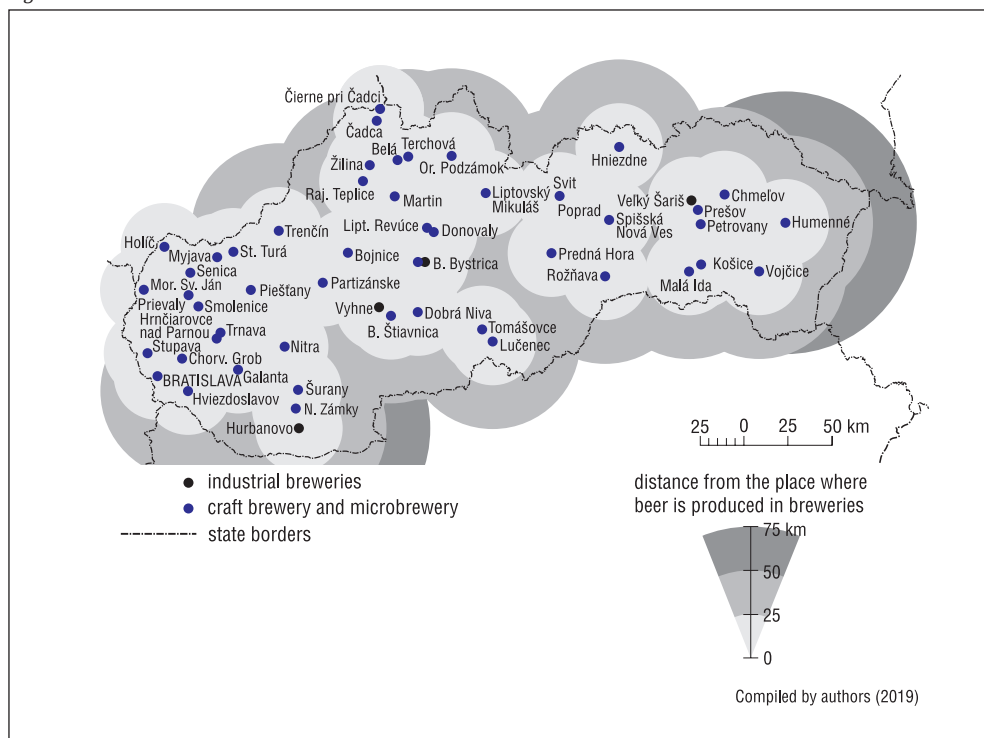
Čierne pri Čadci
Čadca
Terchová
Belá
Žilina
Or. Podzámok
Hniezdne
Raj. Teplice
Martin
Liptovský Mikuláš
Svit
Poprad
Veľký Šariš
Chmeľov
Prešov
Petrovany
Humenné
Spišská Nová Ves
Trenčín
Lipt. Revúce
Donovaly
Holíč
Myjava
St. Turá
Bojnice
B. Bystrica
Predná Hora
Senica
Mor. Sv. Ján
Piešťany
Partizánske
Rožňava
Košice
Vojčice
Malá Ida
Prievaly
Smolenice
Hrnčiarovce nad Parnou
Vyhne
Dobrá Niva
Trnava
B. Štiavnica
Tomášovce
Stupava
Chorv. Grob
Nitra
Lučenec
BRATISLAVA
Galanta
Hviezdoslavov
Šurany
N. Zámky
Hurbanovo

25 0 25 50 km

industrial breweries
craft brewery and microbrewery
state borders

distance from the place where beer is produced in breweries
75 km
50
25
0

Compiled by authors (2019)